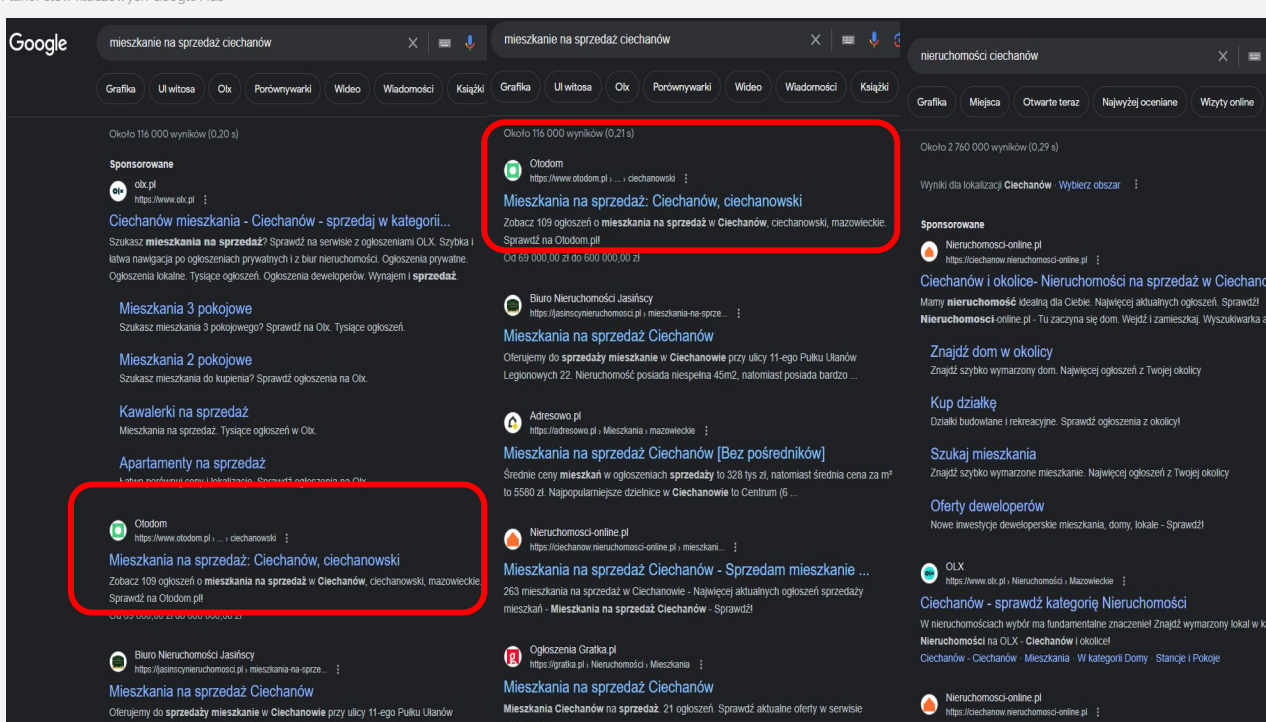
Google

mieszkanie na sprzedaż ciechanów

Grafika | Ul witosa | Olx | Porównywarki | Wideo | Wiadomości | Książki

Około 116 000 wyników (0,20 s)

Sponsorowane

olx.pl
https://www.olx.pl

Ciechanów mieszkania - Ciechanów - sprzedaj w kategorii...
Szukasz **mieszkania na sprzedaż**? Sprawdź na serwisie z ogłoszeniami OLX. Szybka i łatwa nawigacja po ogłoszeniach prywatnych i z biur nieruchomości. Ogłoszenia prywatne. Ogłoszenia lokalne. Tysiące ogłoszeń. Ogłoszenia deweloperów. Wynajem i **sprzedaż**.

Mieszkania 3 pokojowe
Szukasz mieszkania 3 pokojowego? Sprawdź na Olx. Tysiące ogłoszeń.

Mieszkania 2 pokojowe
Szukasz mieszkania do kupienia? Sprawdź ogłoszenia na Olx.

Kawalerki na sprzedaż
Mieszkania na sprzedaż. Tysiące ogłoszeń w Olx.

Apartamenty na sprzedaż
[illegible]

Otodom
https://www.otodom.pl › ... › ciechanowski

Mieszkania na sprzedaż: Ciechanów, ciechanowski
Zobacz 109 ogłoszeń o **mieszkania na sprzedaż** w **Ciechanów**, ciechanowski, mazowieckie. Sprawdź na Otodom.pl!
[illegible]

Biuro Nieruchomości Jasińscy
https://jasinscynieruchomosci.pl › mieszkania-na-sprze...

Mieszkania na sprzedaż Ciechanów
Oferujemy do **sprzedaży mieszkanie** w **Ciechanowie** przy ulicy 11-ego Pułku Ułanów

mieszkanie na sprzedaż ciechanów

Grafika | Ul witosa | Olx | Porównywarki | Wideo | Wiadomości | Książki

Około 116 000 wyników (0,21 s)

Otodom
https://www.otodom.pl › ... › ciechanowski

Mieszkania na sprzedaż: Ciechanów, ciechanowski
Zobacz 109 ogłoszeń o **mieszkania na sprzedaż** w **Ciechanów**, ciechanowski, mazowieckie. Sprawdź na Otodom.pl!
Od 69 000,00 zł do 600 000,00 zł

Biuro Nieruchomości Jasińscy
https://jasinscynieruchomosci.pl › mieszkania-na-sprze...

Mieszkania na sprzedaż Ciechanów
Oferujemy do **sprzedaży mieszkanie** w **Ciechanowie** przy ulicy 11-ego Pułku Ułanów Legionowych 22. Nieruchomość posiada niespełna 45m2, natomiast posiada bardzo ...

Adresowo.pl
https://adresowo.pl › Mieszkania › mazowieckie

Mieszkania na sprzedaż Ciechanów [Bez pośredników]
Średnie ceny **mieszkań** w ogłoszeniach **sprzedaży** to 328 tys zł, natomiast średnia cena za m² to 5580 zł. Najpopularniejsze dzielnice w **Ciechanowie** to Centrum (6 ...

Nieruchomosci-online.pl
https://ciechanow.nieruchomosci-online.pl › mieszkani...

Mieszkania na sprzedaż Ciechanów - Sprzedam mieszkanie ...
263 mieszkania na sprzedaż w Ciechanowie - Najwięcej aktualnych ogłoszeń sprzedaży mieszkań - **Mieszkania na sprzedaż Ciechanów** - Sprawdź!

Ogłoszenia Gratka.pl
https://gratka.pl › Nieruchomości › Mieszkania

Mieszkania na sprzedaż Ciechanów
**Mieszkania Ciechanów** na **sprzedaż**. 21 ogłoszeń. Sprawdź aktualne oferty w serwisie

nieruchomości ciechanów

Grafika | Miejsca | Otwarte teraz | Najwyżej oceniane | Wizyty online

Około 2 760 000 wyników (0,29 s)

Wyniki dla lokalizacji **Ciechanów** · Wybierz obszar

Sponsorowane

Nieruchomosci-online.pl
https://ciechanow.nieruchomosci-online.pl

Ciechanów i okolice- Nieruchomości na sprzedaż w Ciechano
Mamy **nieruchomość** idealną dla Ciebie. Najwięcej aktualnych ogłoszeń. Sprawdź! **Nieruchomosci**-online.pl - Tu zaczyna się dom. Wejdź i zamieszkaj. Wyszukiwarka a

Znajdź dom w okolicy
Znajdź szybko wymarzony dom. Najwięcej ogłoszeń z Twojej okolicy

Kup działkę
Działki budowlane i rekreacyjne. Sprawdź ogłoszenia z okolicy!

Szukaj mieszkania
Znajdź szybko wymarzone mieszkanie. Najwięcej ogłoszeń z Twojej okolicy

Oferty deweloperów
Nowe inwestycje deweloperskie mieszkania, domy, lokale - Sprawdź!

OLX
https://www.olx.pl › Nieruchomości › Mazowieckie

Ciechanów - sprawdź kategorię Nieruchomości
W nieruchomościach wybór ma fundamentalne znaczenie! Znajdź wymarzony lokal w k **Nieruchomości** na OLX - **Ciechanów** i okolice!
Ciechanów - Ciechanów · Mieszkania · W kategorii Domy · Stancje i Pokoje

Nieruchomosci-online.pl
https://ciechanow.nieruchomosci-online.pl